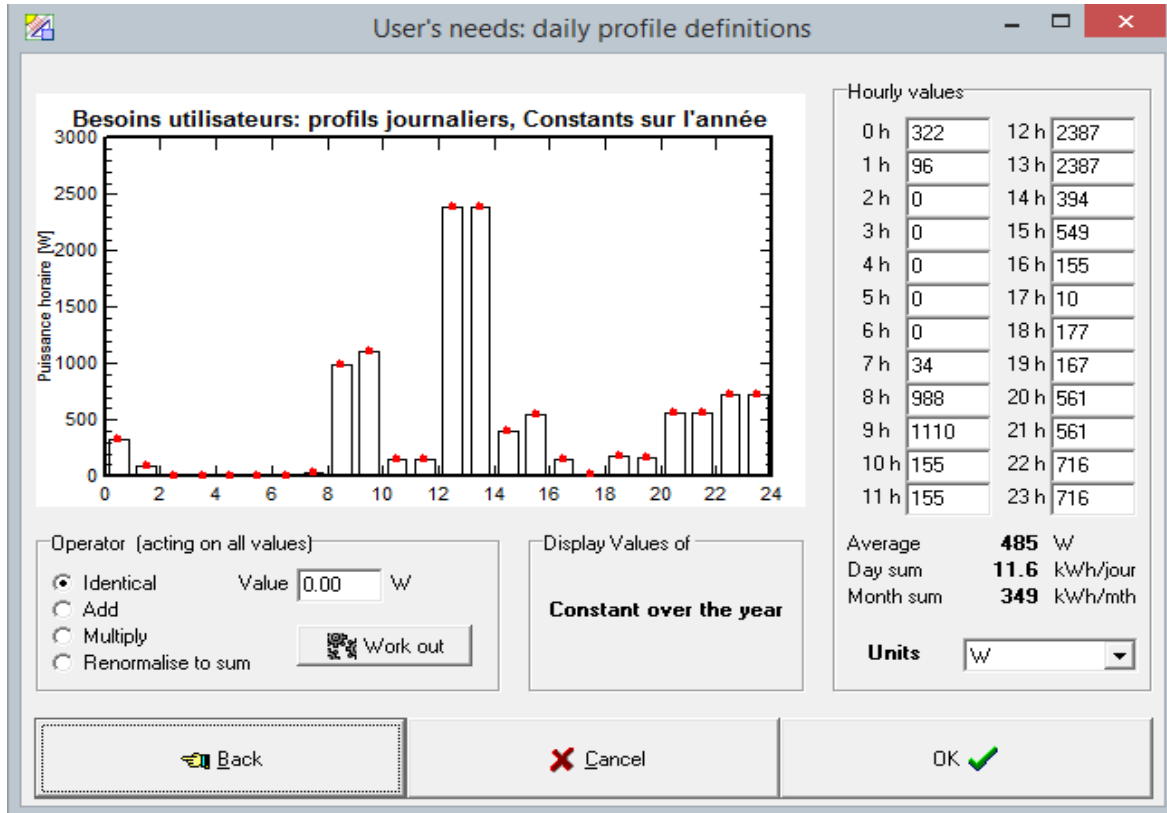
User's needs: daily profile definitions

Besoins utilisateurs: profils journaliers, Constants sur l'année

Puissance horaire [W]

3000
2500
2000
1500
1000
500
0

0 2 4 6 8 10 12 14 16 18 20 22 24

Hourly values

| | | | |
|---|---|---|---|
| 0 h | 322 | 12 h | 2387 |
| 1 h | 96 | 13 h | 2387 |
| 2 h | 0 | 14 h | 394 |
| 3 h | 0 | 15 h | 549 |
| 4 h | 0 | 16 h | 155 |
| 5 h | 0 | 17 h | 10 |
| 6 h | 0 | 18 h | 177 |
| 7 h | 34 | 19 h | 167 |
| 8 h | 988 | 20 h | 561 |
| 9 h | 1110 | 21 h | 561 |
| 10 h | 155 | 22 h | 716 |
| 11 h | 155 | 23 h | 716 |

Average 485 W
Day sum 11.6 kWh/jour
Month sum 349 kWh/mth

Units W

Operator (acting on all values)
Identical
Add
Multiply
Renormalise to sum
Value 0.00 W
Work out

Display Values of
Constant over the year

Back
Cancel
OK